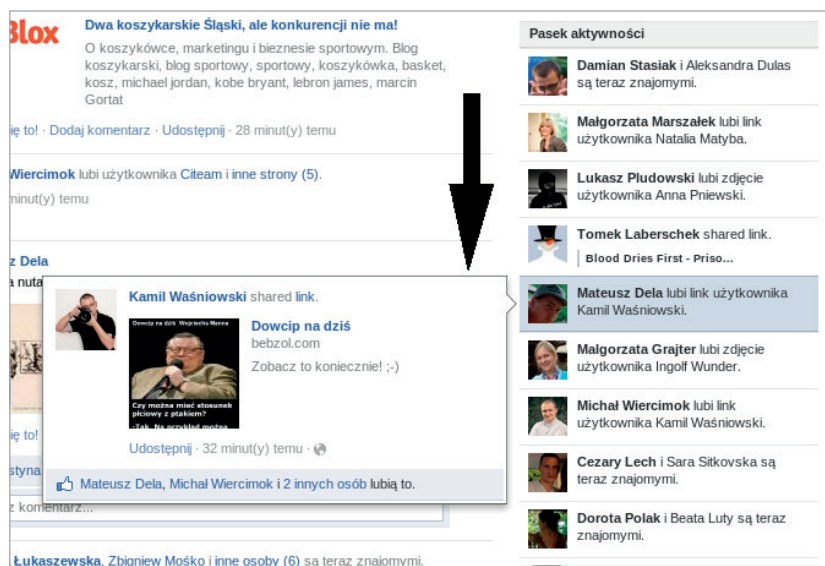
Blox
Dwa koszykarskie Śląski, ale konkurencji nie ma!
O koszykówce, marketingu i biznesie sportowym. Blog koszykarski, blog sportowy, sportowy, koszykówka, basket, kosz, michael jordan, kobe bryant, lebron james, marcin Gortat

ię to! · Dodaj komentarz · Udostępnij · 28 minut(y) temu

Wiercimok lubi użytkownika Citeam i inne strony (5).
minut(y) temu

z Dela
a nuta

ię to!
ystyna

z komentarz...

Łukaszewska, Zbigniew Mośko i inne osoby (6) są teraz znajomymi.

Kamil Waśniowski shared link.
Dowcip na dziś Wojciecha Manna
Czy można mieć stosunek płciowy z ptakiem?
-Tak. Na przykład można
Dowcip na dziś
bebzol.com
Zobacz to koniecznie! ;-)
Udostępnij · 32 minut(y) temu ·
Mateusz Dela, Michał Wiercimok i 2 innych osób lubią to.

Pasek aktywności
Damian Stasiak i Aleksandra Dulas są teraz znajomymi.
Małgorzata Marszałek lubi link użytkownika Natalia Matyba.
Lukasz Pludowski lubi zdjęcie użytkownika Anna Pniewski.
Tomek Laberschek shared link.
Blood Dries First - Priso...
Mateusz Dela lubi link użytkownika Kamil Waśniowski.
Malgorzata Grajter lubi zdjęcie użytkownika Ingolf Wunder.
Michał Wiercimok lubi link użytkownika Kamil Waśniowski.
Cezary Lech i Sara Sitkovska są teraz znajomymi.
Dorota Polak i Beata Luty są teraz znajomymi.